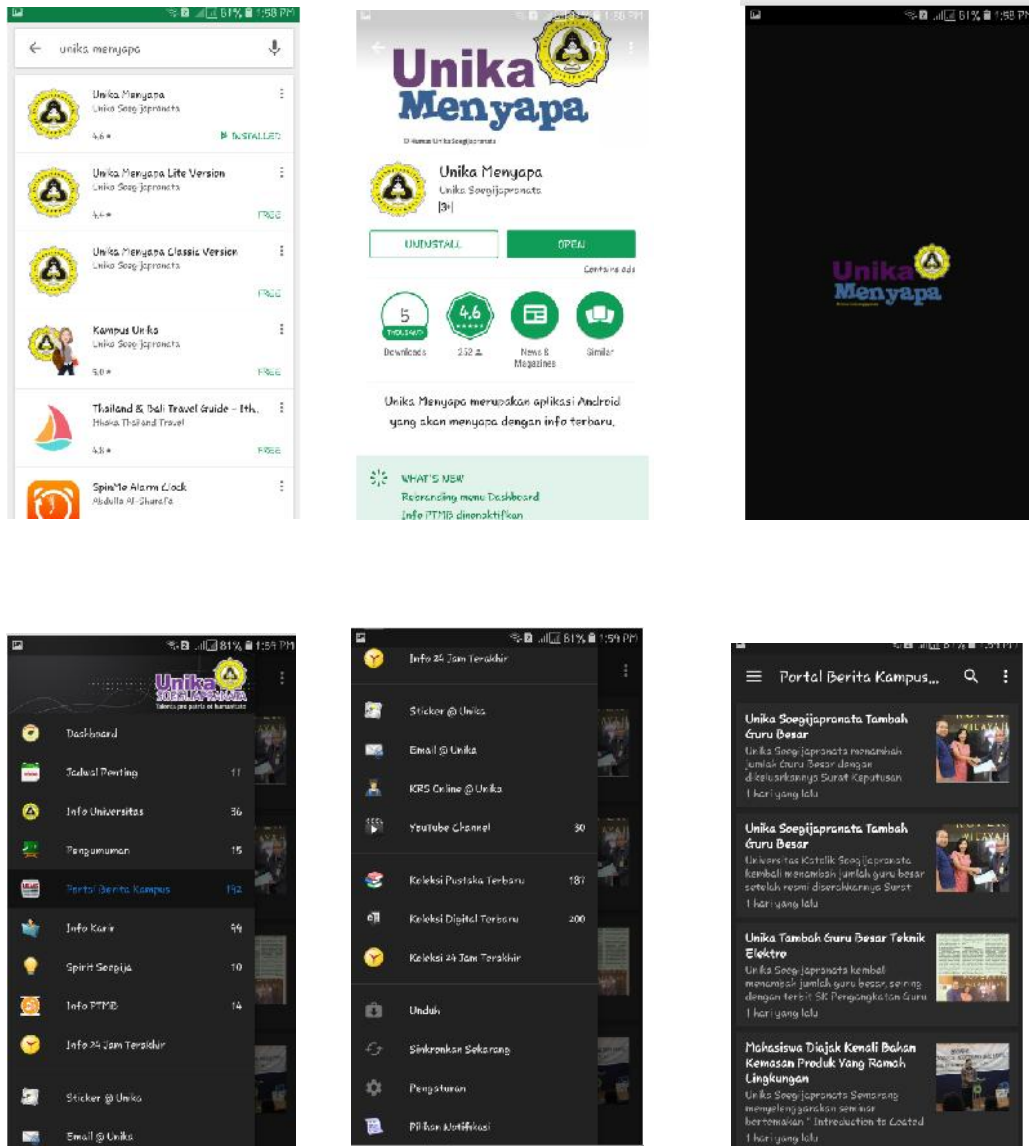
61% 1:58 PM

unika menyapa

Unika Menyapa
Unika Soegijapranata
4.6 ★ INSTALLED

Unika Menyapa Lite Version
Unika Soegijapranata
4.4 ★ FREE

Unika Menyapa Classic Version
Unika Soegijapranata
FREE

Kampus Unika
Unika Soegijapranata
5.0 ★ FREE

Thailand & Bali Travel Guide - Ith.
Hhaka Thailand Travel
4.8 ★ FREE

SpinMe Alarm Clock
Abdulla Al-Sharafa

61% 1:58 PM

Unika Menyapa

Unika Menyapa
Unika Soegijapranata
3+

UNINSTALL
OPEN
Contains ads

5 THOUSAND
Downloads
4.6 ★★★★★
252
News & Magazines
Similar

Unika Menyapa merupakan aplikasi Android yang akan menyapa dengan info terbaru.

WHAT'S NEW
Rebranding menu Dashboard
Info PTMB dinonaktifkan

61% 1:58 PM

Unika Menyapa

61% 1:59 PM

Unika SOEGIJAPRANATA

Dashboard
Jadwal Penting 11
Info Universitas 36
Pengumuman 15
Portal Berita Kampus 192
Info Karir 99
Spirit Soegija 10
Info PTMB 14
Info 24 Jam Terakhir
Sticker @ Unika
Email @ Unika

61% 1:59 PM

Info 24 Jam Terakhir
Sticker @ Unika
Email @ Unika
KRS Online @ Unika
YouTube Channel 30
Koleksi Pustaka Terbaru 187
Koleksi Digital Terbaru 200
Koleksi 24 Jam Terakhir
Unduh
Sinkronkan Sekarang
Pengaturan
Pilihan Notifikasi

Portal Berita Kampus...

Unika Soegijapranata Tambah Guru Besar
Unika Soegijapranata menambah jumlah Guru Besar dengan dikeluarkannya Surat Keputusan
1 hari yang lalu

Unika Soegijapranata Tambah Guru Besar
Universitas Katolik Soegijapranata kembali menambah jumlah guru besar setelah resmi diserahkannya Surat
1 hari yang lalu

Unika Tambah Guru Besar Teknik Elektro
Unika Soegijapranata kembali menambah jumlah guru besar, seiring dengan terbit SK Pengangkatan Guru
1 hari yang lalu

Mahasiswa Diajak Kenali Bahan Kemasan Produk Yang Ramah Lingkungan
Unika Soegijapranata Semarang menyelenggarakan seminar bertemakan " Introduction to Coated
1 hari yang lalu